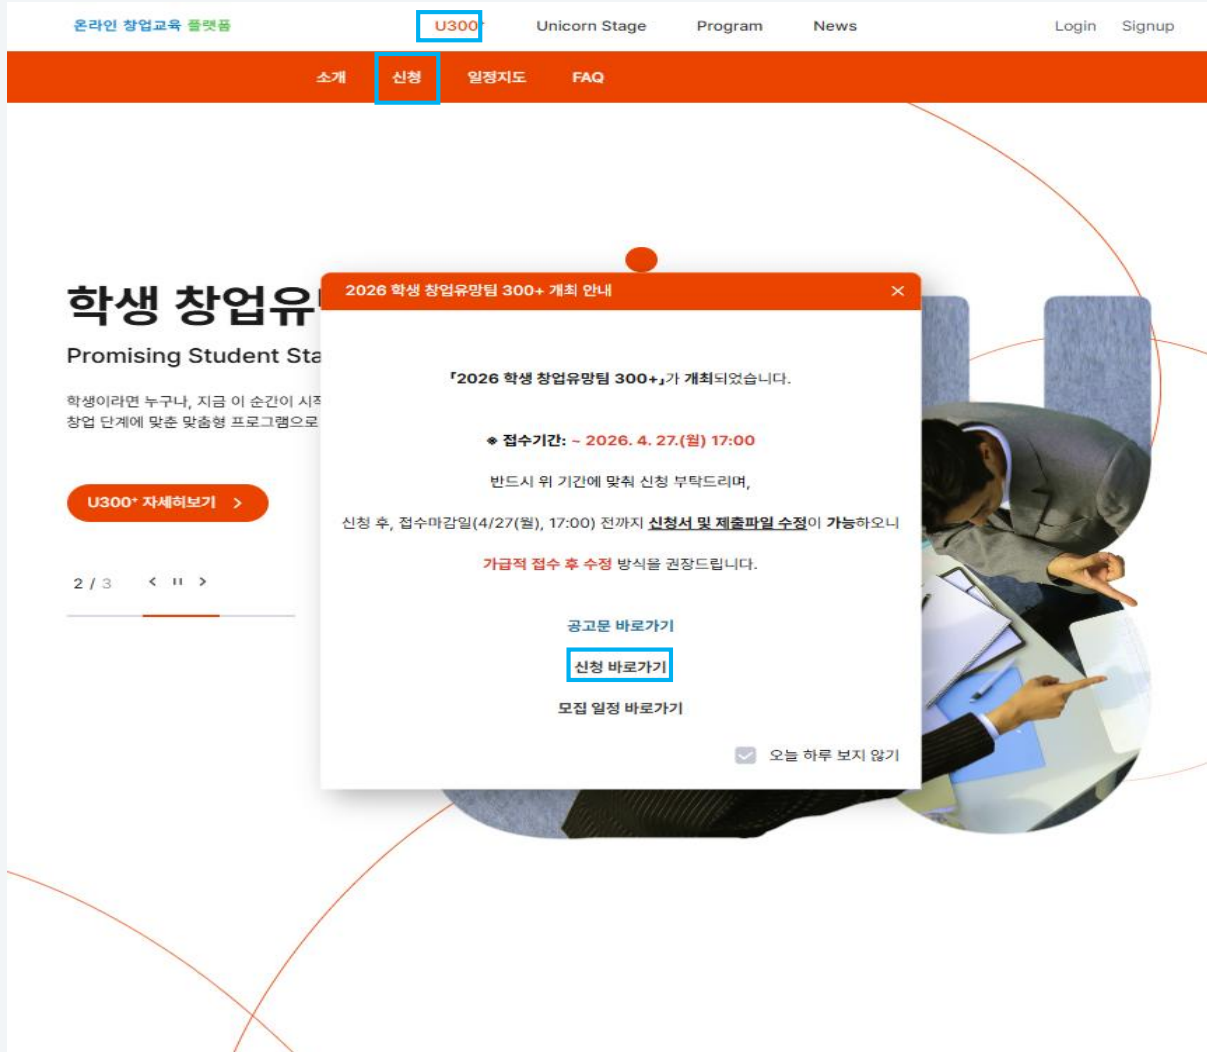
온라인 창업교육 플랫폼

U300⁺ Unicorn Stage Program News Login Signup

소개 신청 일정지도 FAQ

학생 창업유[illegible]

Promising Student Sta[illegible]

학생이라면 누구나, 지금 이 순간이 시작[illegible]
창업 단계에 맞춘 맞춤형 프로그램으로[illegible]

U300⁺ 자세히보기 >

2 / 3

2026 학생 창업유망팀 300+ 개최 안내

「2026 학생 창업유망팀 300+」가 개최되었습니다.

◈ 접수기간: ~ 2026. 4. 27.(월) 17:00

반드시 위 기간에 맞춰 신청 부탁드리며,

신청 후, 접수마감일(4/27(월), 17:00) 전까지 신청서 및 제출파일 수정이 가능하오니

가급적 접수 후 수정 방식을 권장드립니다.

공고문 바로가기

신청 바로가기

모집 일정 바로가기

오늘 하루 보지 않기